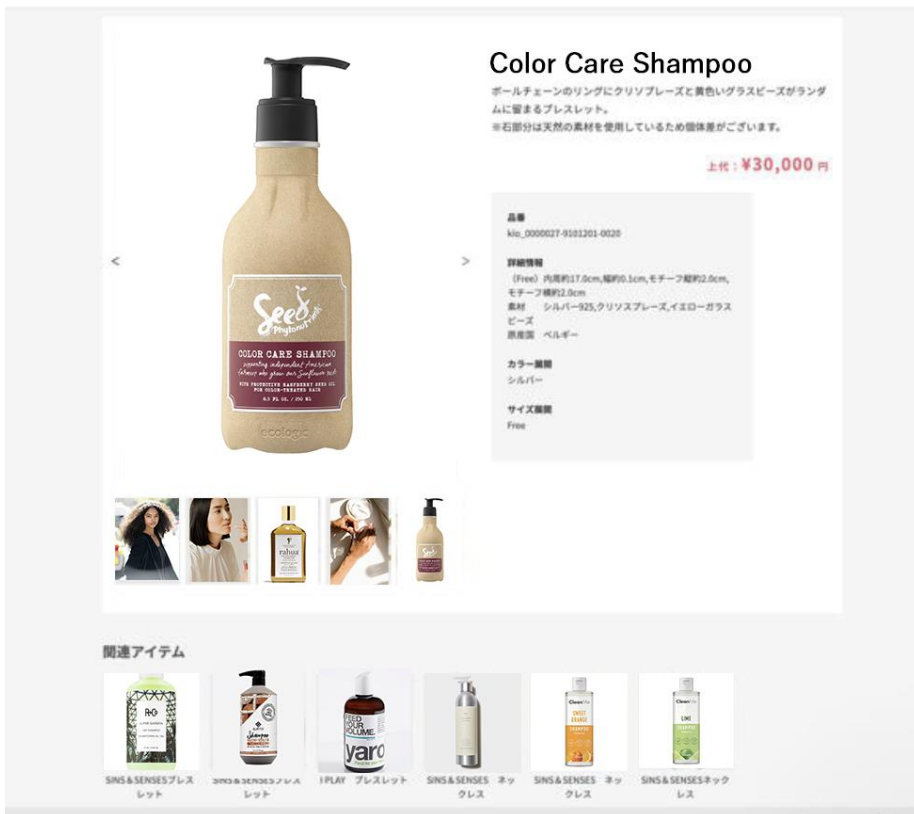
Color Care Shampoo

ボールチェーンのリングにクリソプレーズと黄色いグラスビーズがランダムに留まるブレスレット。
※石部分は天然の素材を使用しているため個体差がございます。

上代：¥30,000円

<

>

Seed Phytonutrients

COLOR CARE SHAMPOO

supporting independent American farmers who grow our sunflower seed

WITH PROTECTIVE RASPBERRY SEED OIL FOR COLOR-TREATED HAIR

8.5 FL OZ / 250 ML

ecologic

品番
kio_0000027-9101201-0020

詳細情報
（Free）内周約17.0cm,幅約0.1cm,モチーフ縦約2.0cm,モチーフ横約2.0cm
素材　シルバー925,クリソプレーズ,イエローガラスビーズ
原産国　ベルギー

カラー展開
シルバー

サイズ展開
Free

関連アイテム

SINS&SENSESブレスレット

SINS&SENSESブレスレット

I PLAY ブレスレット

SINS&SENSES ネックレス

SINS&SENSES ネックレス

SINS&SENSESネックレス

R+Co

FEED YOUR VOLUME

yaro

SWEET ORANGE

LIME